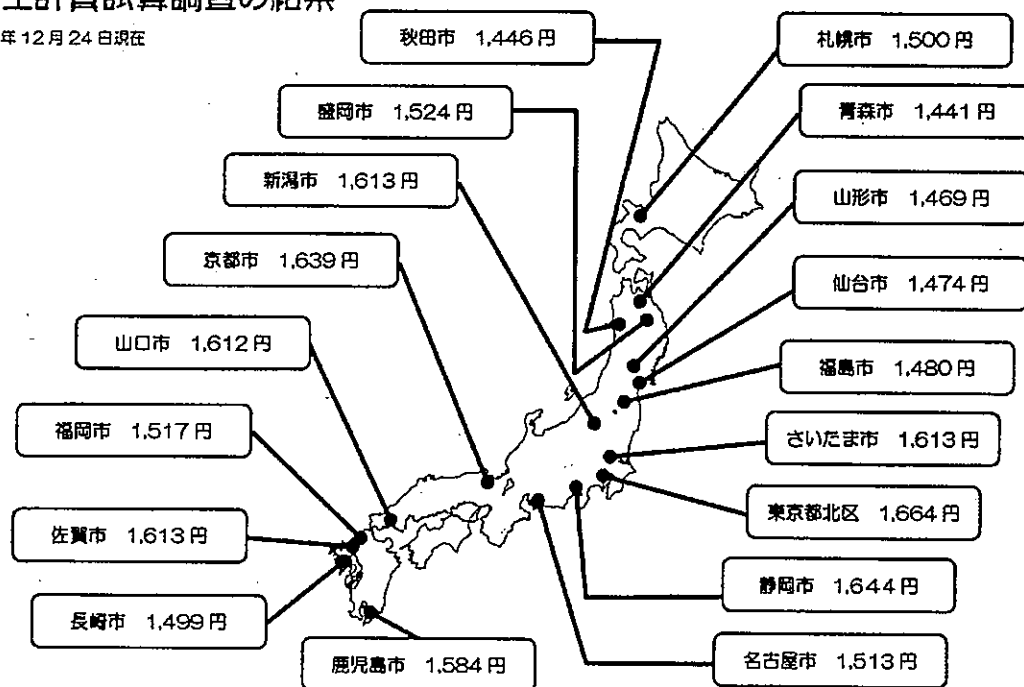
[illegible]計費試算調査の結果
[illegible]年12月24日現在

秋田市 1,446円
札幌市 1,500円
盛岡市 1,524円
青森市 1,441円
新潟市 1,613円
山形市 1,469円
京都市 1,639円
仙台市 1,474円
山口市 1,612円
福島市 1,480円
福岡市 1,517円
さいたま市 1,613円
東京都北区 1,664円
佐賀市 1,613円
静岡市 1,644円
長崎市 1,499円
鹿児島市 1,584円
名古屋市 1,513円